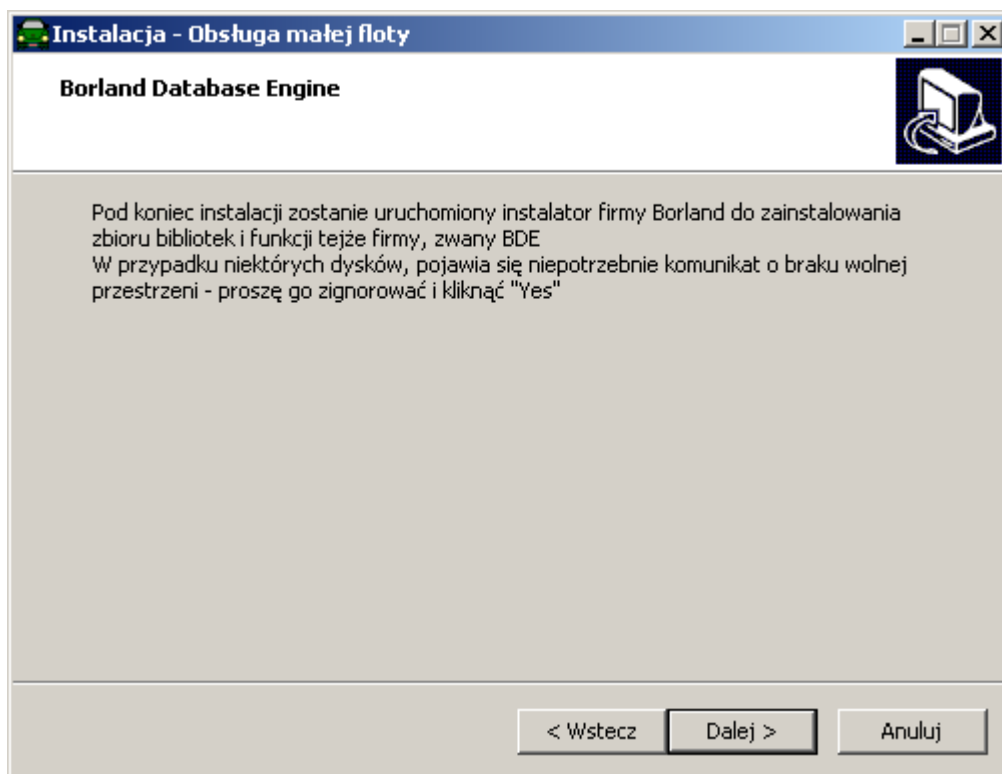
Instalacja - Obsługa małej floty

Borland Database Engine

Pod koniec instalacji zostanie uruchomiony instalator firmy Borland do zainstalowania zbioru bibliotek i funkcji tejże firmy, zwany BDE
W przypadku niektórych dysków, pojawia się niepotrzebnie komunikat o braku wolnej przestrzeni - proszę go zignorować i kliknąć "Yes"

< Wstecz
Dalej >
Anuluj